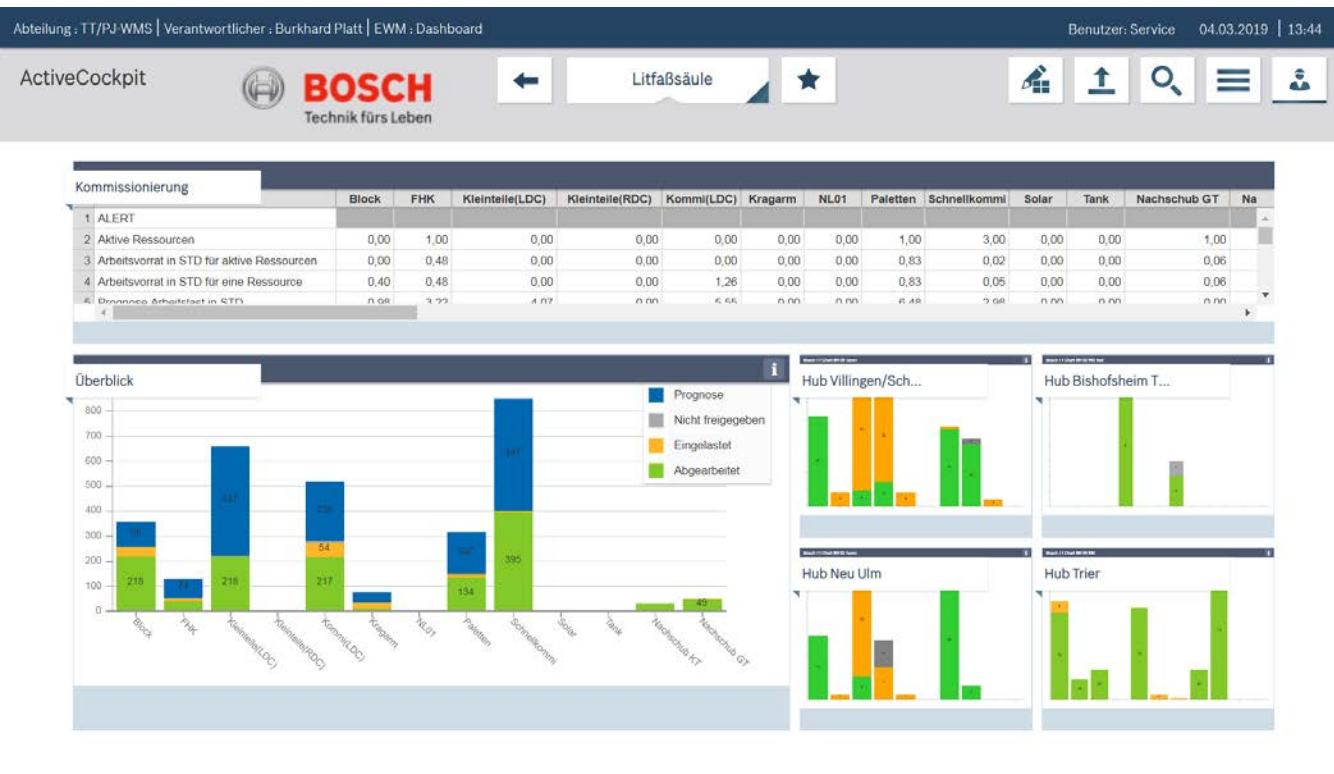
Abteilung : TT/PJ-WMS | Verantwortlicher : Burkhard Platt | EWM : Dashboard

Benutzer: Service 04.03.2019 | 13:44

ActiveCockpit

BOSCH
Technik fürs Leben

Litfaßsäule

Kommissionierung

| | | Block | FHK | Kleinteile(LDC) | Kleinteile(RDC) | Kommi(LDC) | Kragarm | NL01 | Paletten | Schnellkommi | Solar | Tank | Nachschub GT | Na |
|---|---|---|---|---|---|---|---|---|---|---|---|---|---|---|
| 1 | ALERT | | | | | | | | | | | | | |
| 2 | Aktive Ressourcen | 0,00 | 1,00 | 0,00 | 0,00 | 0,00 | 0,00 | 0,00 | 1,00 | 3,00 | 0,00 | 0,00 | 1,00 | |
| 3 | Arbeitsvorrat in STD für aktive Ressourcen | 0,00 | 0,48 | 0,00 | 0,00 | 0,00 | 0,00 | 0,00 | 0,83 | 0,02 | 0,00 | 0,00 | 0,06 | |
| 4 | Arbeitsvorrat in STD für eine Ressource | 0,40 | 0,48 | 0,00 | 0,00 | 1,26 | 0,00 | 0,00 | 0,83 | 0,05 | 0,00 | 0,00 | 0,06 | |
| 5 | Prognose Arbeitslast in STD | 0,98 | 3,22 | 4,07 | 0,00 | 5,55 | 0,00 | 0,00 | 6,48 | 2,98 | 0,00 | 0,00 | 0,00 | |

Überblick

Prognose
Nicht freigegeben
Eingelastet
Abgearbeitet

800
700
600
500
400
300
200
100
0

218 218 217 54 134 395 49

Block FHK Kleinteile(LDC) Kleinteile(RDC) Kommi(LDC) Kragarm NL01 Paletten Schnellkommi Solar Tank Nachschub KT Nachschub GT

Hub Villingen/Sch...

Hub Bishofsheim T...

Hub Neu Ulm

Hub Trier